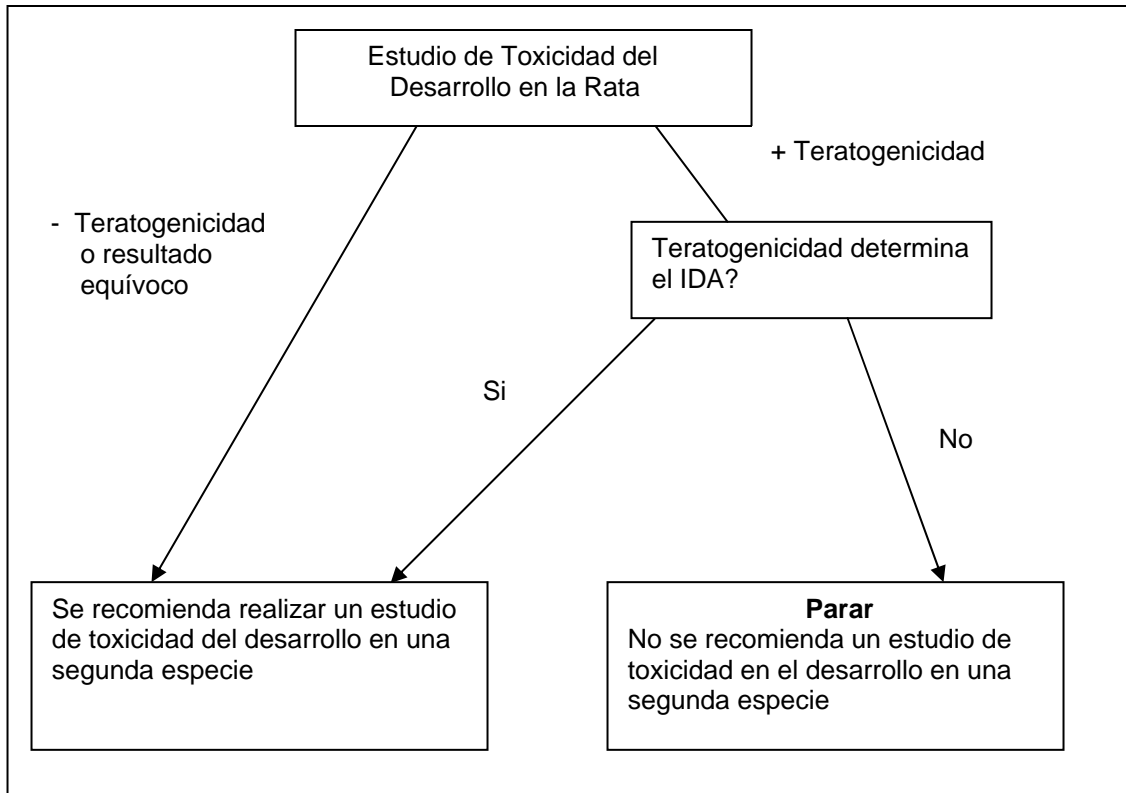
Estudio de Toxicidad del Desarrollo en la Rata

+ Teratogenicidad

- Teratogenicidad o resultado equívoco

Teratogenicidad determina el IDA?

Si

No

Se recomienda realizar un estudio de toxicidad del desarrollo en una segunda especie

**Parar**
No se recomienda un estudio de toxicidad en el desarrollo en una segunda especie